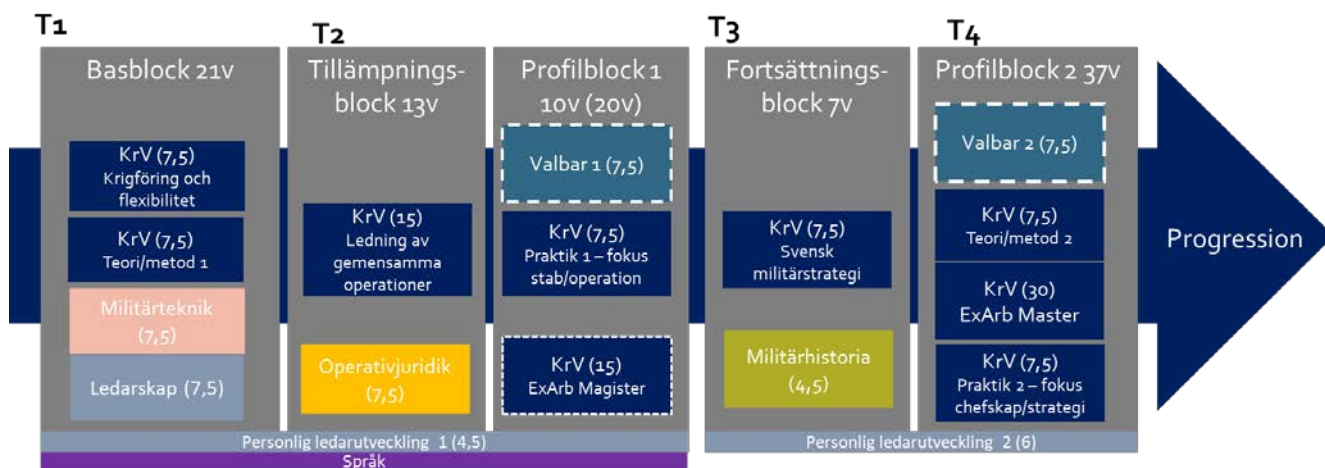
T1

Basblock 21v

KrV (7,5) Krigföring och flexibilitet

KrV (7,5) Teori/metod 1

Militärteknik (7,5)

Ledarskap (7,5)

T2

Tillämpningsblock 13v

KrV (15) Ledning av gemensamma operationer

Operativjuridik (7,5)

Profilblock 1 10v (20v)

Valbar 1 (7,5)

KrV (7,5) Praktik 1 – fokus stab/operation

KrV (15) ExArb Magister

T3

Fortsättningsblock 7v

KrV (7,5) Svensk militärstrategi

Militärhistoria (4,5)

T4

Profilblock 2 37v

Valbar 2 (7,5)

KrV (7,5) Teori/metod 2

KrV (30) ExArb Master

KrV (7,5) Praktik 2 – fokus chefskap/strategi

Progression

Personlig ledarutveckling 1 (4,5)

Personlig ledarutveckling 2 (6)

Språk